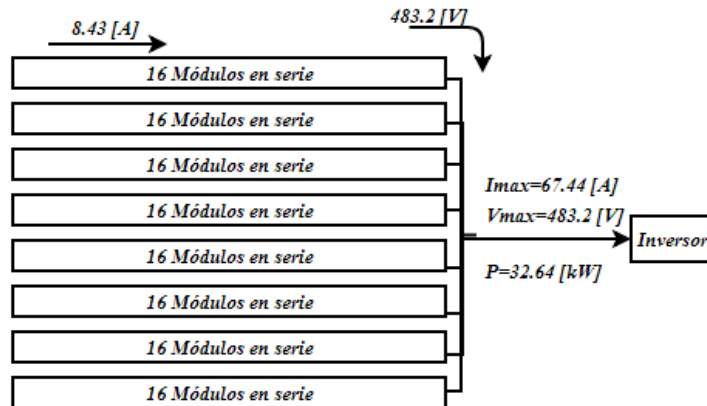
8.43 [A]

483.2 [V]

16 Módulos en serie

16 Módulos en serie

16 Módulos en serie

16 Módulos en serie

16 Módulos en serie

16 Módulos en serie

16 Módulos en serie

16 Módulos en serie

Imax=67.44 [A]

Vmax=483.2 [V]

P=32.64 [kW]

Inversor